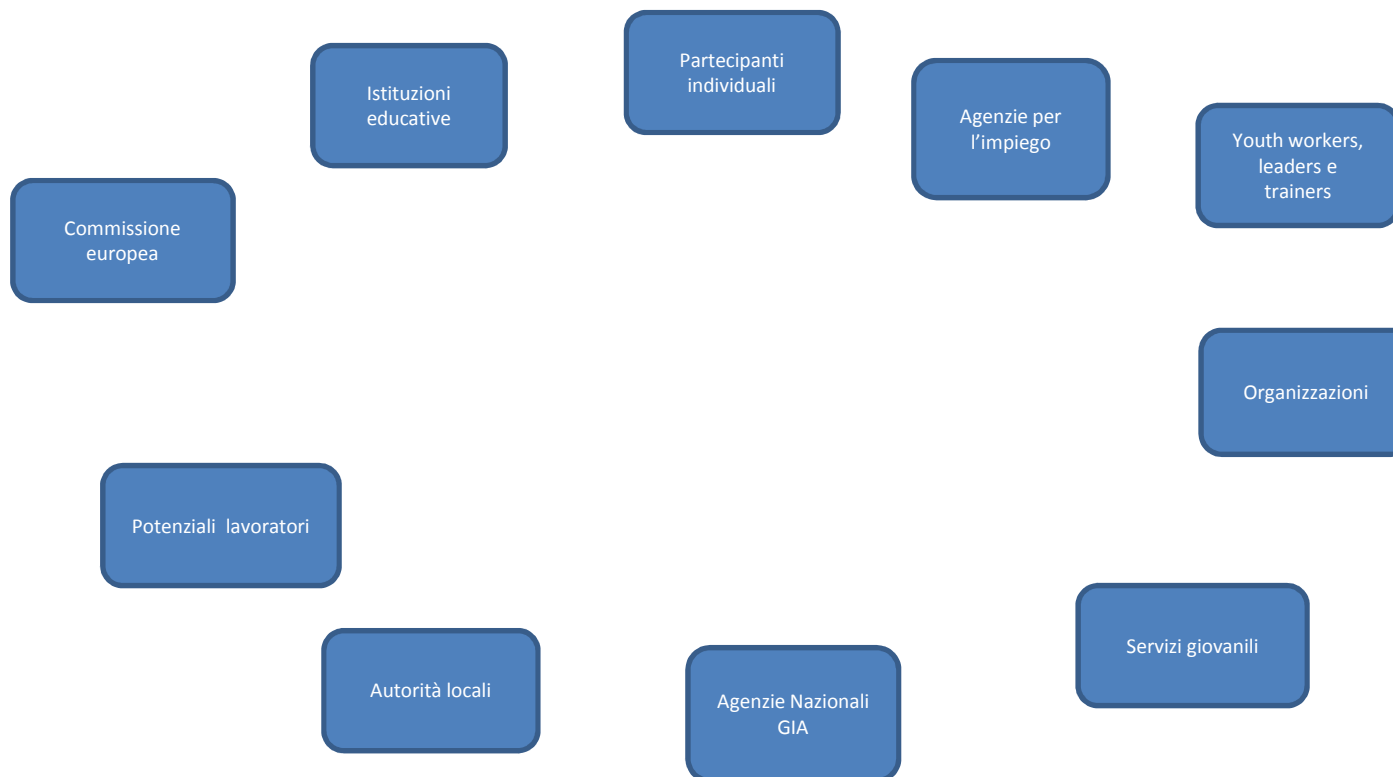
Partecipanti individuali

Istituzioni educative

Agenzie per l'impiego

Youth workers, leaders e trainers

Commissione europea

Organizzazioni

Potenziali lavoratori

Servizi giovanili

Autorità locali

Agenzie Nazionali GIA